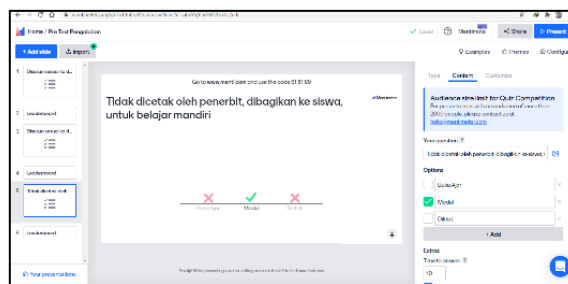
Home / Pre Test Pengolahan

Saved | Mentimeter | Share | Present

+ Add slide | Import

Examples | Themes | Configure

1 Dibuat untuk orang-orang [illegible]

2 Leaderboard

3 Dibuat untuk orang-orang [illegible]

4 Leaderboard

5 Tidak dicetak oleh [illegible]

6 Leaderboard

Go to www.menti.com and use the code 8151 8189

Tidak dicetak oleh penerbit, dibagikan ke siswa, untuk belajar mandiri

Mentimeter

Buku Ajar | Modul | Diktat

Type | Content | Customize

Audience size limit for Quiz Competition

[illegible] 2000 people, please contact us at hello@mentimeter.com

Your question

Tidak dicetak oleh penerbit, dibagikan ke siswa, u

Options

Buku Ajar

Modul

Diktat

+ Add

Extras

Time to answer

10

Your presentations